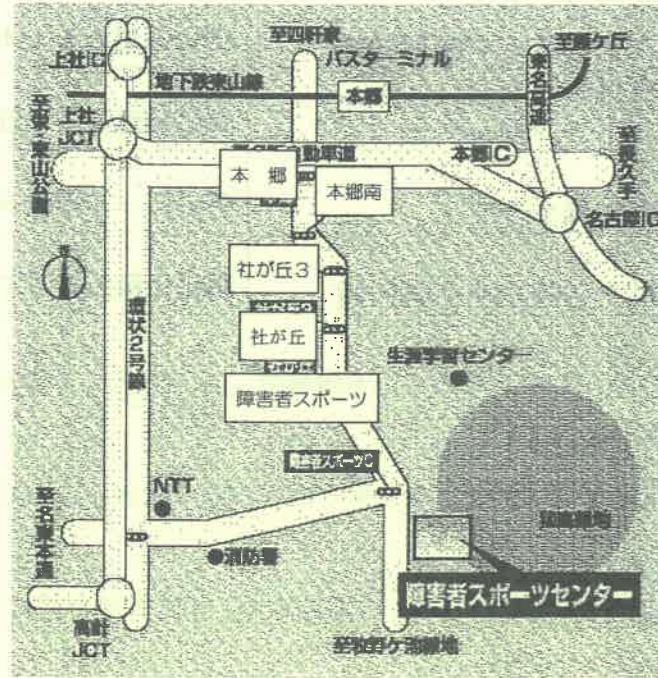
至四軒家
バスターミナル
至藤ケ丘
上社IC
地下鉄東山線
本郷
至東山公園
上社JCT
名古屋瀬戸道路
本郷IC
至長久手
本郷
本郷南
名古屋IC
社が丘3
環状2号線
社が丘
生涯学習センター
障害者スポーツ
障害者スポーツC
NTT
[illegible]
至名古屋本通
●消防署
障害者スポーツセンター
高針JCT
至牧野ケ池緑地